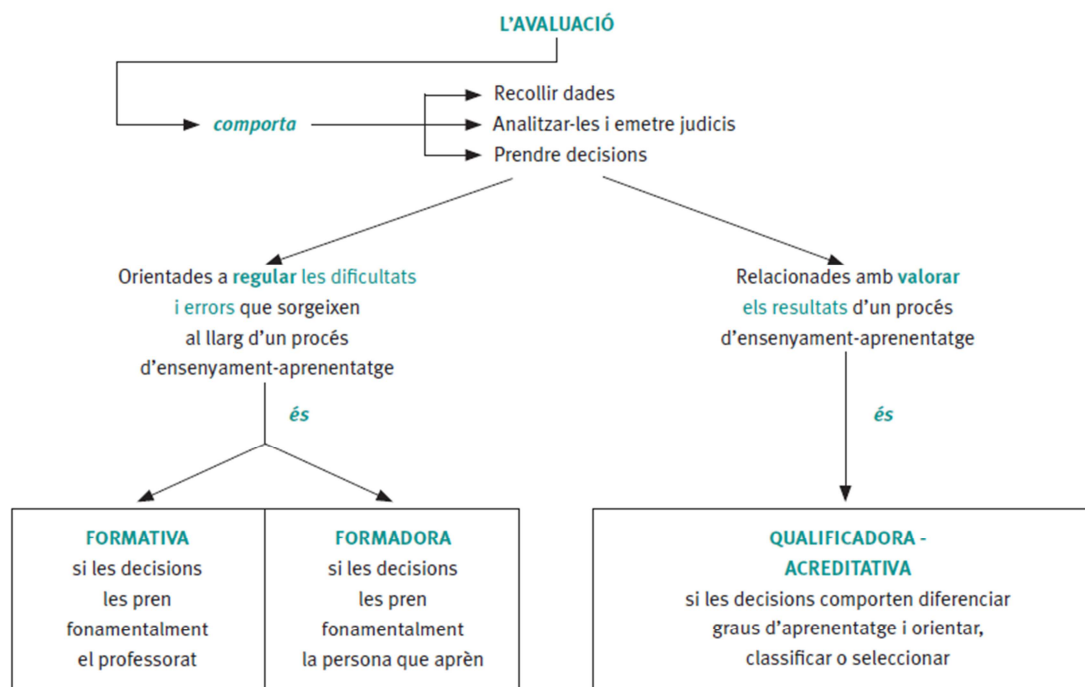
L'AVALUACIÓ

comporta

Recollir dades
Analitzar-les i emetre judicis
Prendre decisions

Orientades a regular les dificultats i errors que sorgeixen al llarg d'un procés d'ensenyament-aprenentatge

Relacionades amb valorar els resultats d'un procés d'ensenyament-aprenentatge

és

és

FORMATIVA
si les decisions les pren fonamentalment el professorat

FORMADORA
si les decisions les pren fonamentalment la persona que aprèn

QUALIFICADORA - ACREDITATIVA
si les decisions comporten diferenciar graus d'aprenentatge i orientar, classificar o seleccionar